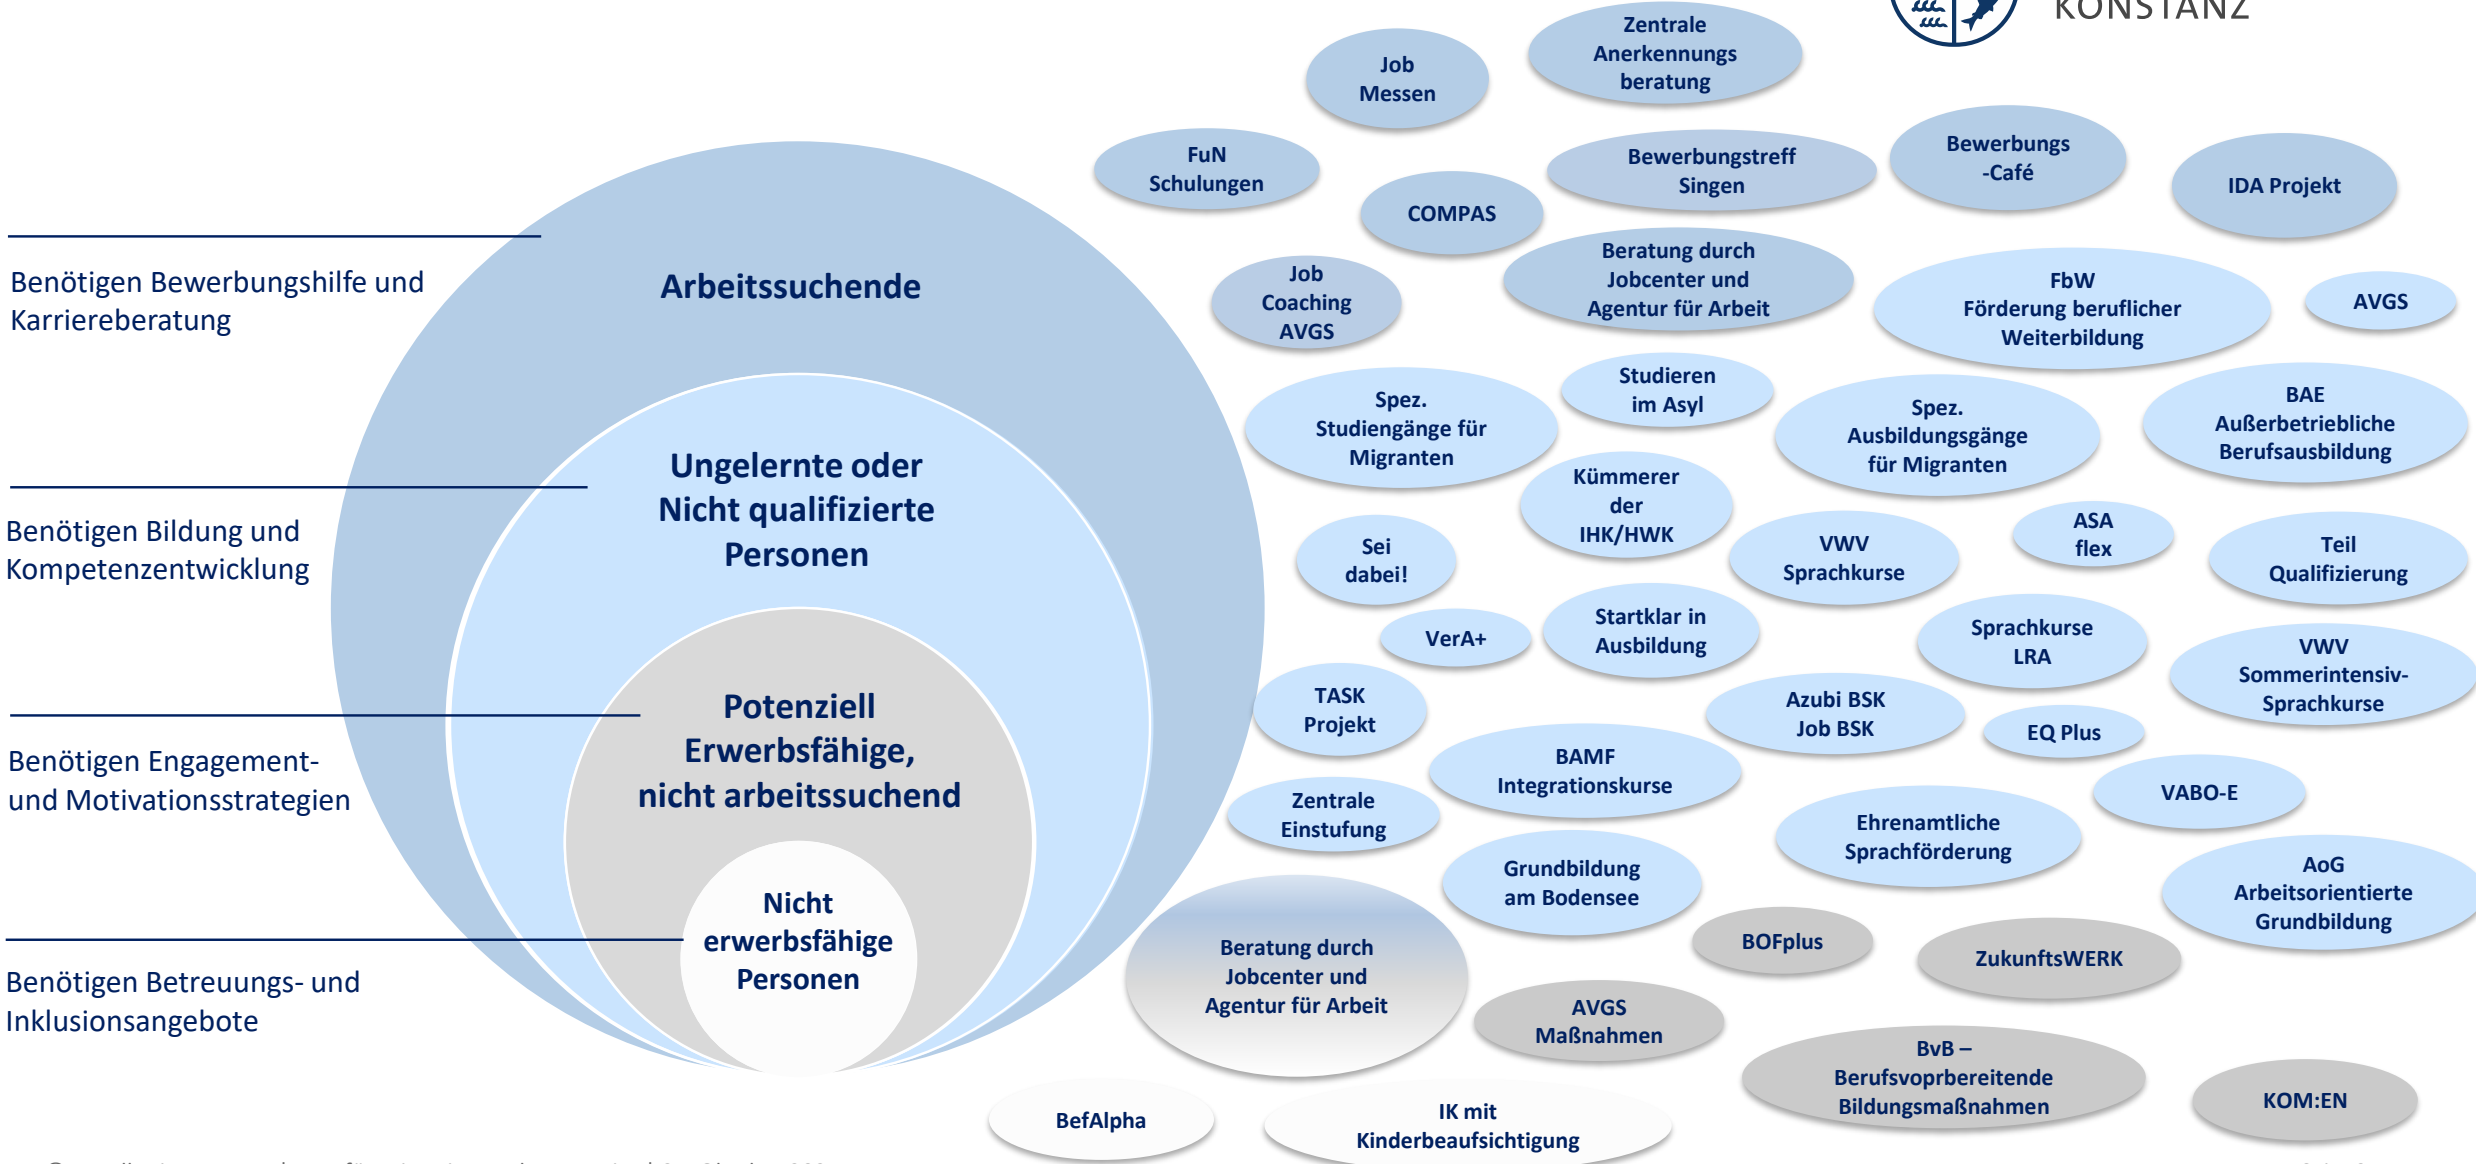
KONSTANZ

Benötigen Bewerbungshilfe und Karriereberatung

Benötigen Bildung und Kompetenzentwicklung

Benötigen Engagement- und Motivationsstrategien

Benötigen Betreuungs- und Inklusionsangebote

Arbeitssuchende

Ungelernte oder Nicht qualifizierte Personen

Potenziell Erwerbsfähige, nicht arbeitssuchend

Nicht erwerbsfähige Personen

Job Messen

Zentrale Anerkennungs beratung

FuN Schulungen

COMPAS

Bewerbungstreff Singen

Bewerbungs -Café

IDA Projekt

Job Coaching AVGS

Beratung durch Jobcenter und Agentur für Arbeit

FbW Förderung beruflicher Weiterbildung

AVGS

Spez. Studiengänge für Migranten

Studieren im Asyl

Spez. Ausbildungsgänge für Migranten

BAE Außerbetriebliche Berufsausbildung

Kümmerer der IHK/HWK

Sei dabei!

VWV Sprachkurse

ASA flex

Teil Qualifizierung

VerA+

Startklar in Ausbildung

Sprachkurse LRA

VWV Sommerintensiv-Sprachkurse

TASK Projekt

Azubi BSK Job BSK

EQ Plus

BAMF Integrationskurse

Zentrale Einstufung

VABO-E

Ehrenamtliche Sprachförderung

Grundbildung am Bodensee

AoG Arbeitsorientierte Grundbildung

BOFplus

ZukunftsWERK

Beratung durch Jobcenter und Agentur für Arbeit

AVGS Maßnahmen

BvB – Berufsvorbereitende Bildungsmaßnahmen

KOM:EN

BefAlpha

IK mit Kinderbeaufsichtigung